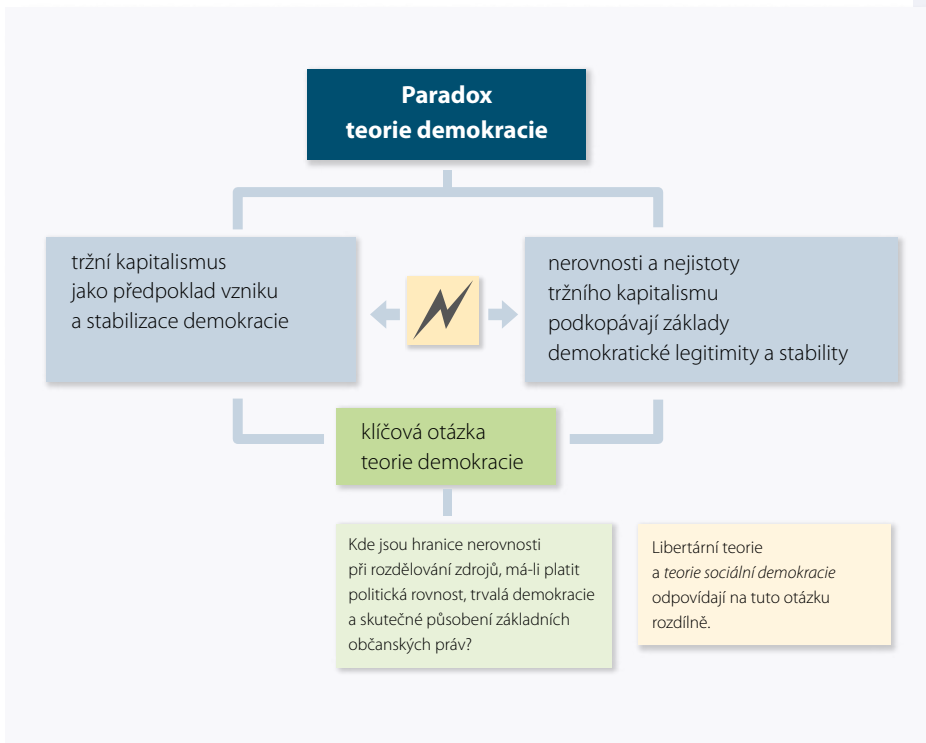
Paradox teorie demokracie

tržní kapitalismus jako předpoklad vzniku a stabilizace demokracie

nerovnosti a nejistoty tržního kapitalismu podkopávají základy demokratické legitimity a stability

klíčová otázka teorie demokracie

Kde jsou hranice nerovnosti při rozdělování zdrojů, má-li platit politická rovnost, trvalá demokracie a skutečné působení základních občanských práv?

Libertární teorie a *teorie sociální demokracie* odpovídají na tuto otázku rozdílně.